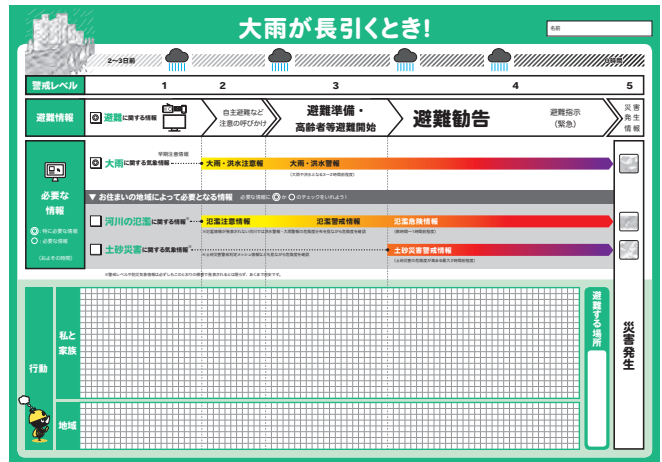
大雨が長引くとき!

名前

2~3日前

災害発生

警戒レベル

1

2

3

4

5

避難情報

避難に関する情報

自主避難など注意の呼びかけ

避難準備・高齢者等避難開始

避難勧告

避難指示(緊急)

災害発生情報

必要な情報

特に必要な情報

必要な情報

(およその時間)

早期注意情報

大雨に関する気象情報

大雨・洪水注意報

大雨・洪水警報

▼ お住まいの地域によって必要となる情報 必要な情報に◎か○のチェックを入れよう!

河川の氾濫に関する情報

氾濫注意情報

氾濫警戒情報

氾濫危険情報

土砂災害に関する気象情報

土砂災害警戒情報

行動

私と家族

地域

避難する場所

災害発生